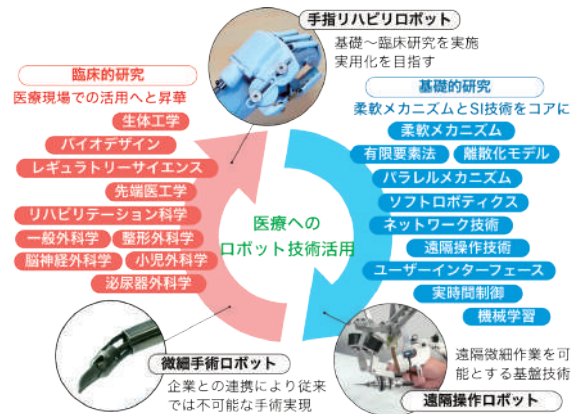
手指リハビリロボット
基礎～臨床研究を実施
実用化を目指す

臨床的研究
医療現場での活用へと昇華
生体工学
バイオデザイン
レギュラトリーサイエンス
先端医工学
リハビリテーション科学
一般外科学
整形外科学
脳神経外科学
小児外科学
泌尿器外科学

基礎的研究
柔軟メカニズムとSI技術をコアに
柔軟メカニズム
有限要素法
離散化モデル
パラレルメカニズム
ソフトロボティクス
ネットワーク技術
遠隔操作技術
ユーザーインターフェース
実時間制御
機械学習

医療への
ロボット技術活用

微細手術ロボット
企業との連携により従来
では不可能な手術実現

遠隔微細作業を可
能とする基盤技術
遠隔操作ロボット